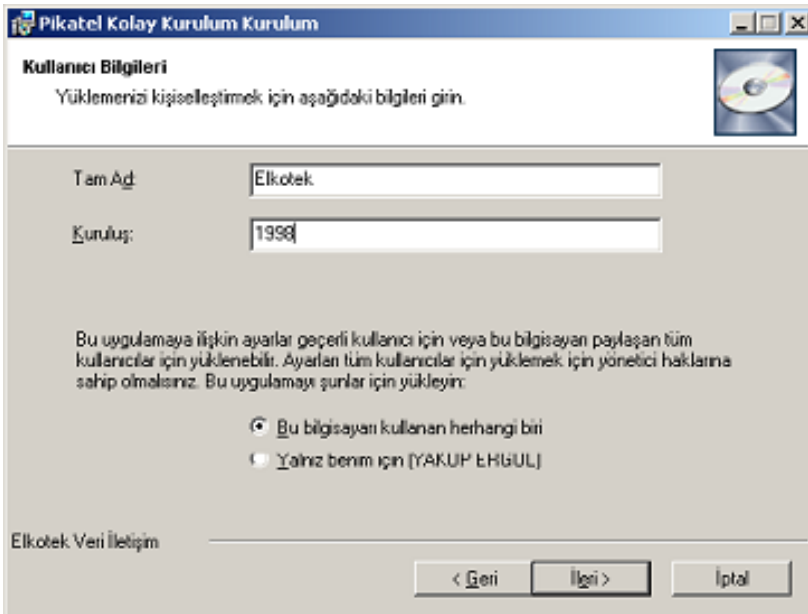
Pikatel Kolay Kurulum Kurulum

Kullanıcı Bilgileri

Yüklemenizi kişiselleştirmek için aşağıdaki bilgileri girin.

Tam Ad: Elkotek

Kuruluş: 1998

Bu uygulamaya ilişkin ayarlar geçerli kullanıcı için veya bu bilgisayarı paylaşan tüm kullanıcılar için yüklenebilir. Ayarları tüm kullanıcılar için yüklemek için yönetici haklarına sahip olmalısınız. Bu uygulamayı şunlar için yükleyin:

Bu bilgisayarı kullanan herhangi biri

Yalnız benim için (YAKUP ERGUL)

Elkotek Veri İletişim

< Geri

İleri >

İptal